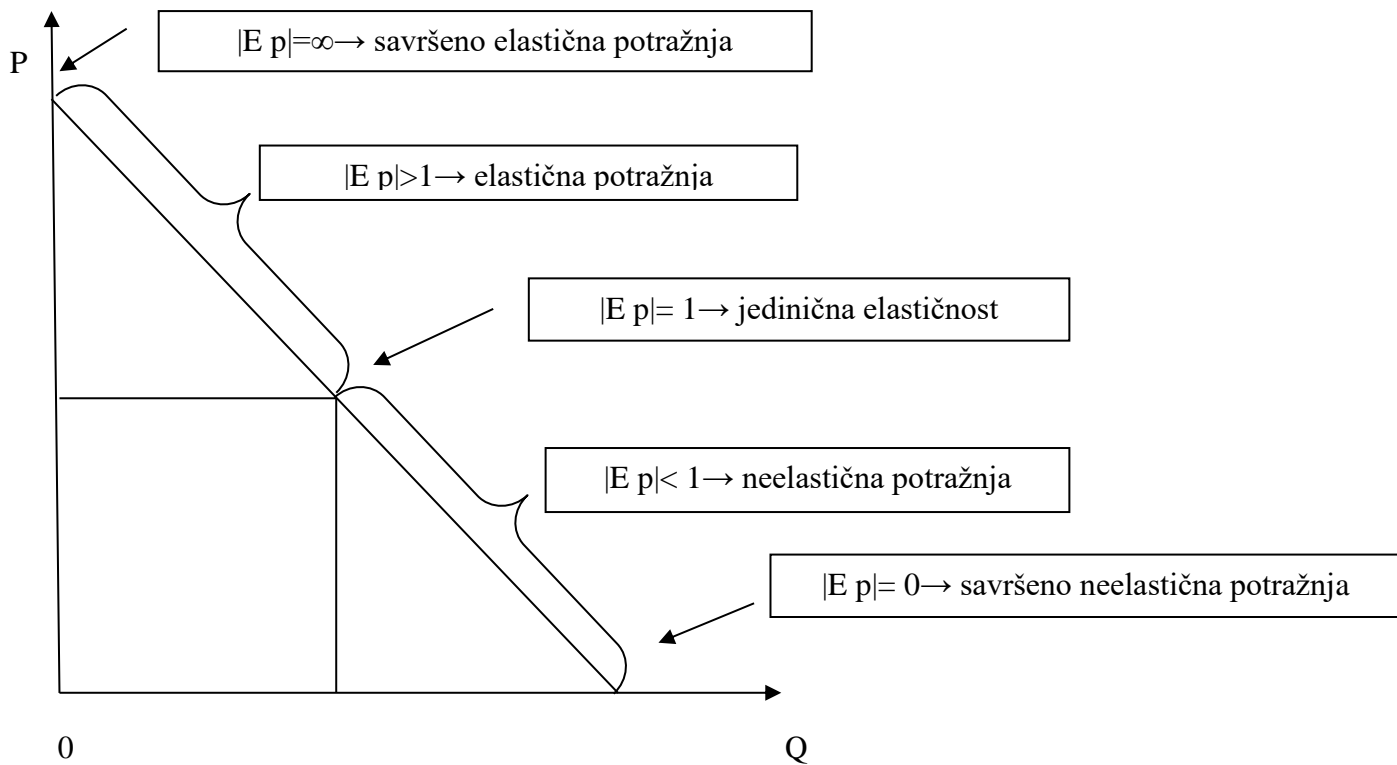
P

$|E\ p| = \infty \rightarrow$ savršeno elastična potražnja

$|E\ p| > 1 \rightarrow$ elastična potražnja

$|E\ p| = 1 \rightarrow$ jedinična elastičnost

$|E\ p| < 1 \rightarrow$ neelastična potražnja

$|E\ p| = 0 \rightarrow$ savršeno neelastična potražnja

0

Q